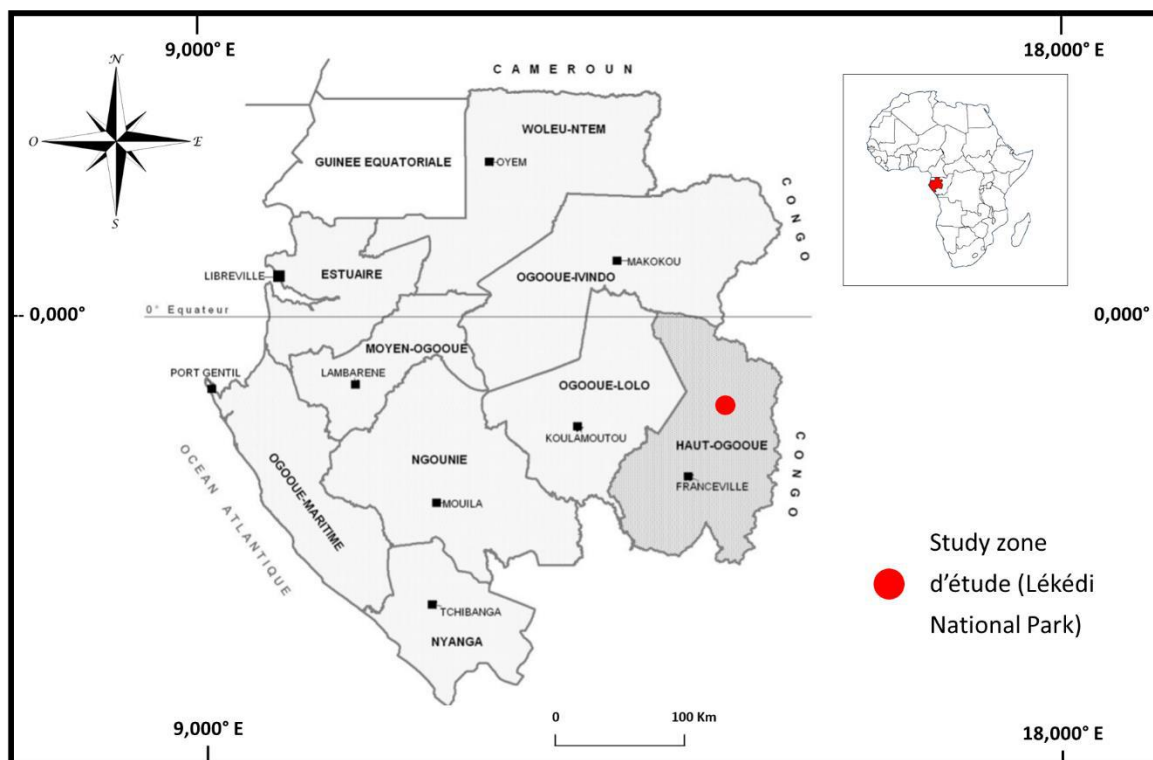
9,000° E

18,000° E

N
O
E
S

CAMEROUN

WOLEU-NTEM

OYEM

GUINEE EQUATORIALE

CONGO

LIBREVILLE

ESTUAIRE

OGOOUE-IVINDO

MAKOKOU

0,000°

0° Equateur

0,000°

MOYEN-OGOOUE

PORT GENTIL

LAMBARENE

OGOOUE-LOLO

KOULAMOUTOU

HAUT-OGOOUE

CONGO

FRANCEVILLE

NGOUNIE

OCEAN ATLANTIQUE

OGOOUE-MARITIME

MOUILA

Study zone d'étude (Lékédi National Park)

TCHIBANGA

NYANGA

9,000° E

0

100 Km

18,000° E